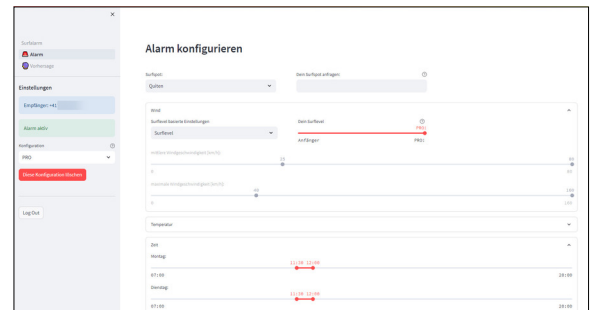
×

Surfalarm
Alarm
Vorhersage

Einstellungen

Empfänger: +41 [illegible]

Alarm aktiv

Konfiguration
PRO

Diese Konfiguration löschen

Log Out

Alarm konfigurieren

Surfspot:
Quiten

Dein Surfspot anfragen:

Wind

Surflevel basierte Einstellungen
Surflevel

Dein Surflevel
PRO!
Anfänger PRO!

mittlere Windgeschwindigkeit [km/h]
15
0 60

maximale Windgeschwindigkeit [km/h]
40
0 100

Temperatur

Zeit

Montag:
11:00 13:00
07:00 20:00

Dienstag:
11:00 13:00
07:00 20:00